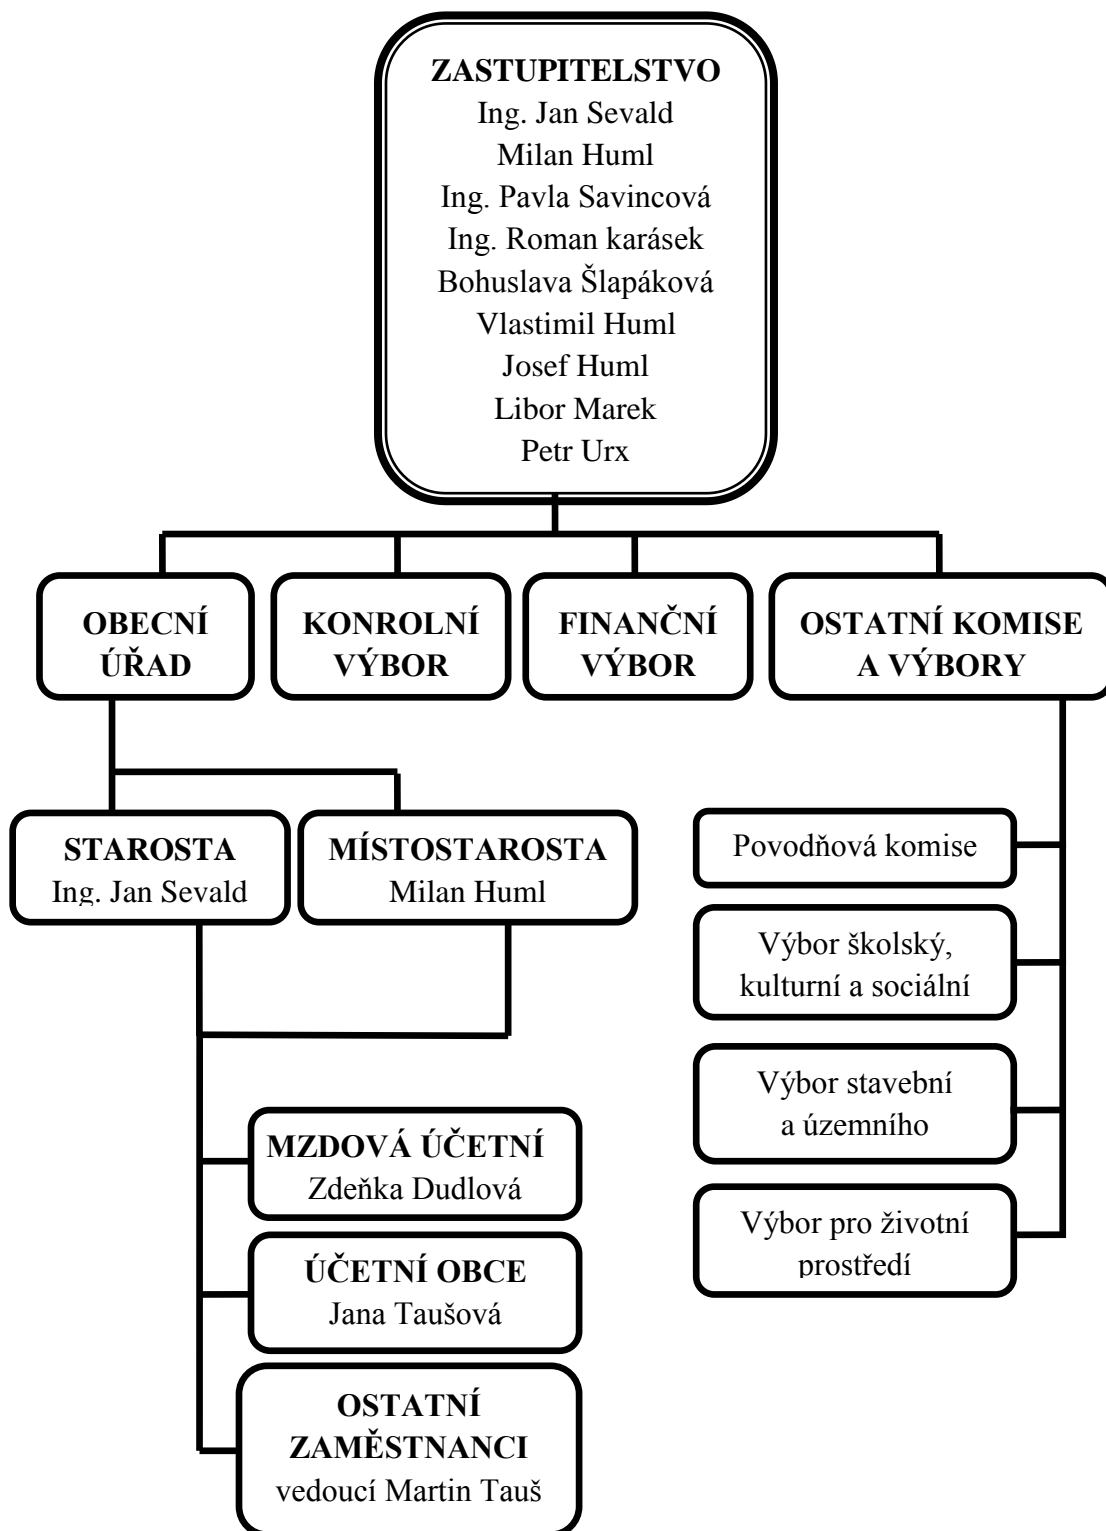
ZASTUPITELSTVO
Ing. Jan Sevald
Milan Huml
Ing. Pavla Savincová
Ing. Roman karásek
Bohuslava Šlapáková
Vlastimil Huml
Josef Huml
Libor Marek
Petr Urx

OBECNÍ ÚŘAD

KONROLNÍ VÝBOR

FINANČNÍ VÝBOR

OSTATNÍ KOMISE A VÝBORY

STAROSTA
Ing. Jan Sevald

MÍSTOSTAROSTA
Milan Huml

MZDOVÁ ÚČETNÍ
Zdeňka Dudlová

ÚČETNÍ OBCE
Jana Taušová

OSTATNÍ ZAMĚSTNANCI
vedoucí Martin Tauš

Povodňová komise

Výbor školský, kulturní a sociální

Výbor stavební a územního

Výbor pro životní prostředí